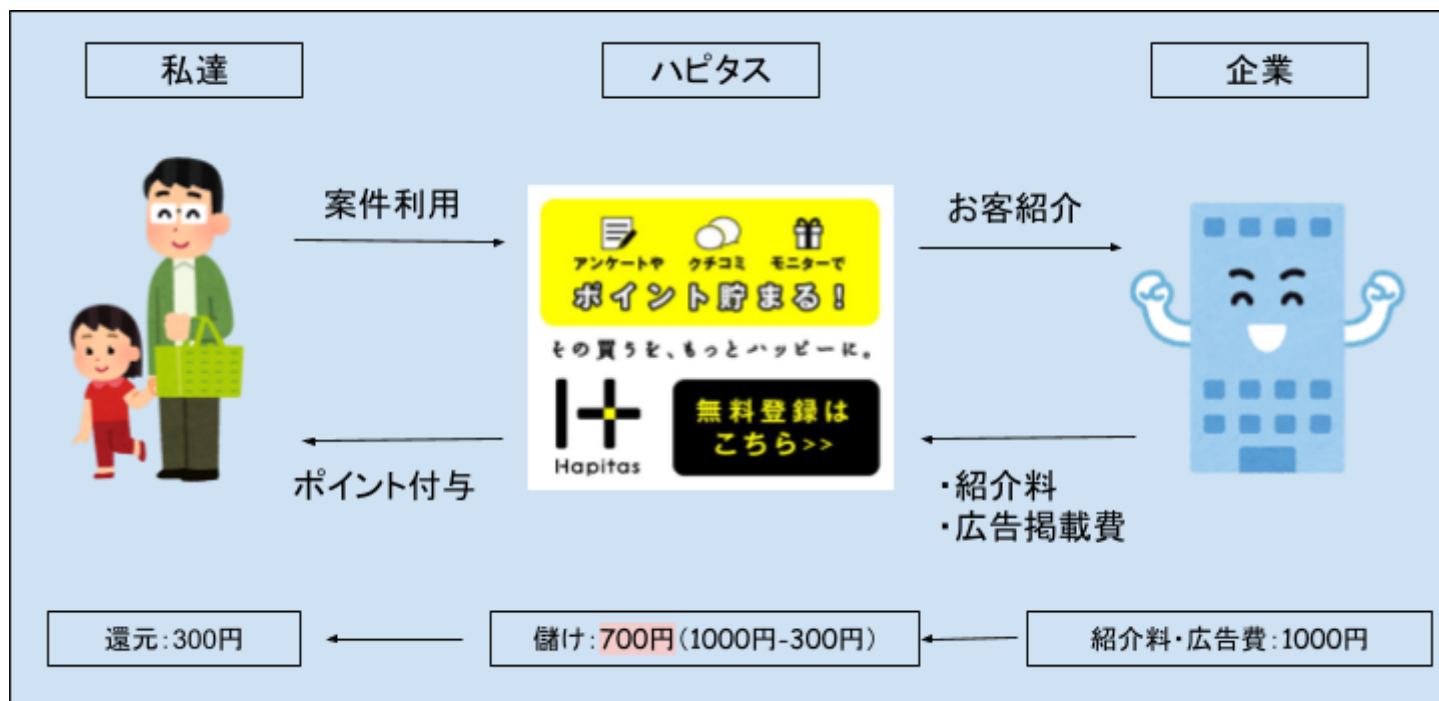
私達

ハピタス

企業

案件利用

アンケートや　クチコミ　モニターで
ポイント貯まる！
その買うを、もっとハッピーに。
Hapitas
無料登録は
こちら>>

お客紹介

ポイント付与

・紹介料
・広告掲載費

還元:300円

儲け:700円（1000円-300円）

紹介料・広告費:1000円